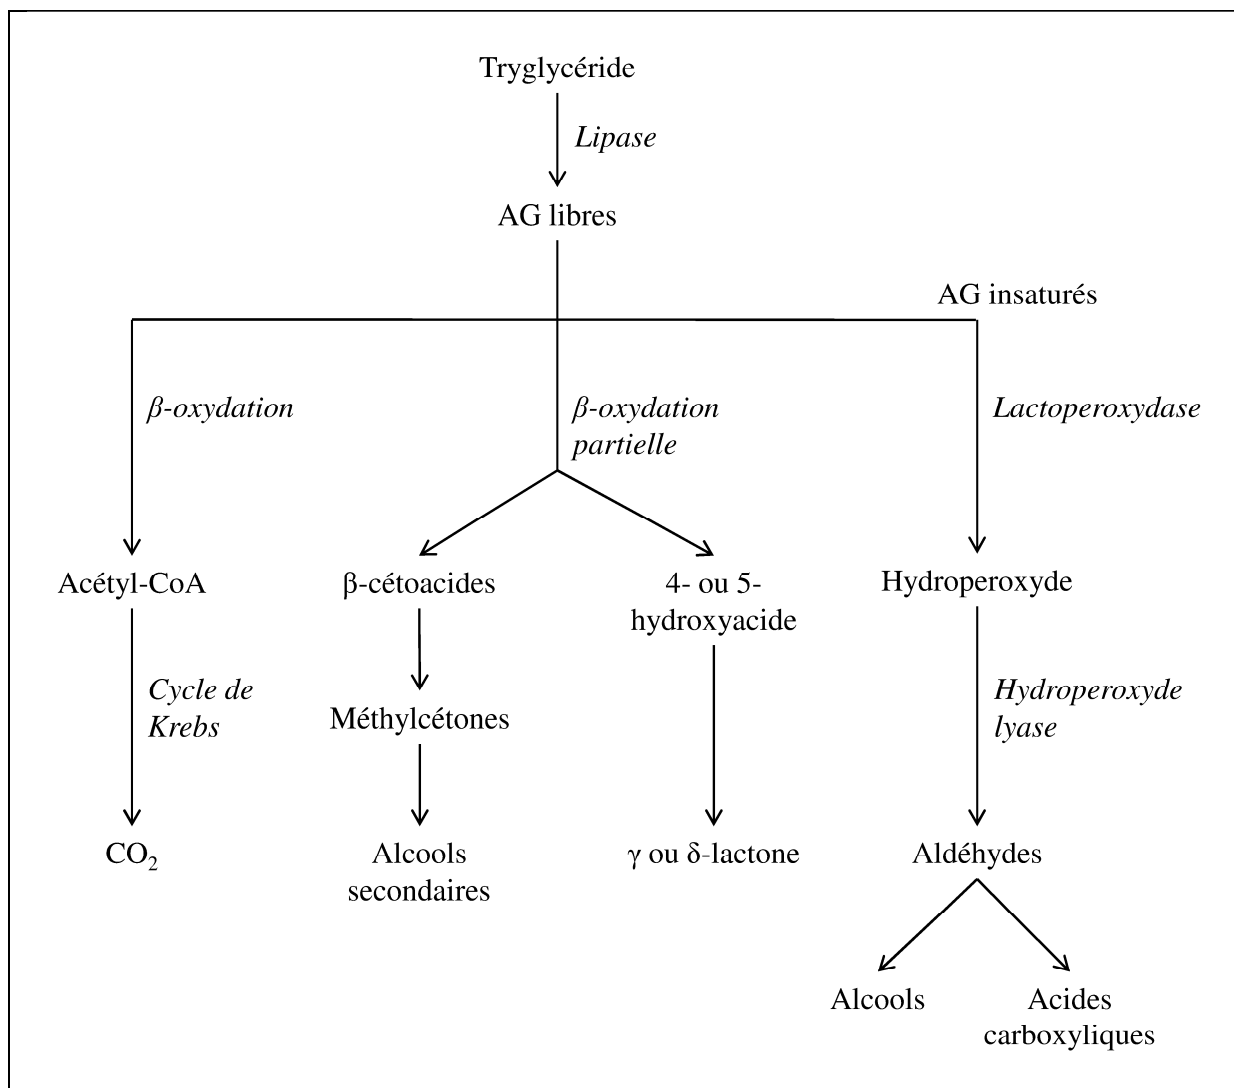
Tryglycéride

Lipase

AG libres

AG insaturés

β-oxydation

β-oxydation partielle

Lactoperoxydase

Acétyl-CoA

β-cétoacides

4- ou 5-hydroxyacide

Hydroperoxyde

Cycle de Krebs

Méthylcétones

Hydroperoxyde lyase

$CO_2$

Alcools secondaires

γ ou δ-lactone

Aldéhydes

Alcools

Acides carboxyliques